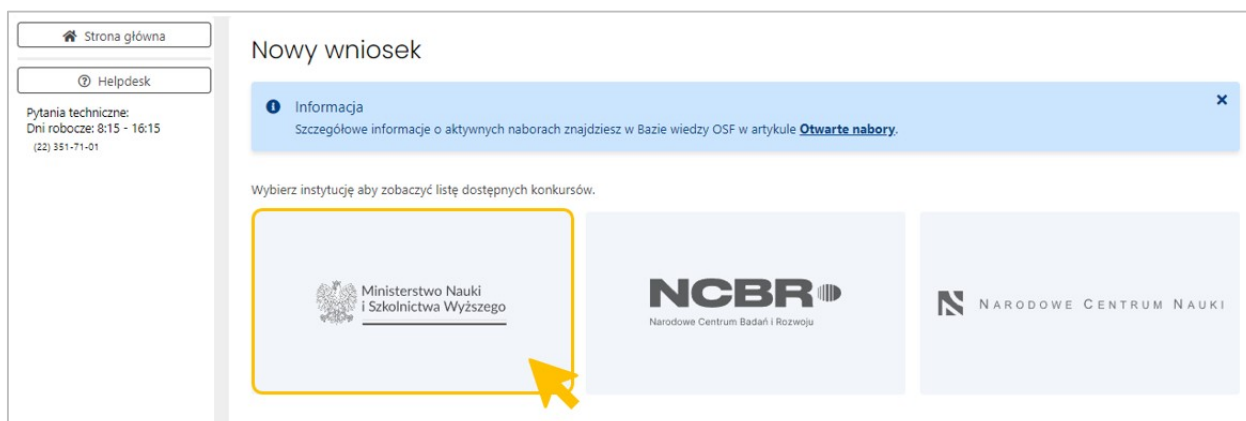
Strona główna

Helpdesk

Pytania techniczne:
Dni robocze: 8:15 - 16:15
(22) 351-71-01

Nowy wniosek

Informacja
Szczegółowe informacje o aktywnych naborach znajdziesz w Bazie wiedzy OSF w artykule **Otwarte nabory**.

×

Wybierz instytucję aby zobaczyć listę dostępnych konkursów.

Ministerstwo Nauki i Szkolnictwa Wyższego

NCBR
Narodowe Centrum Badań i Rozwoju

NARODOWE CENTRUM NAUKI